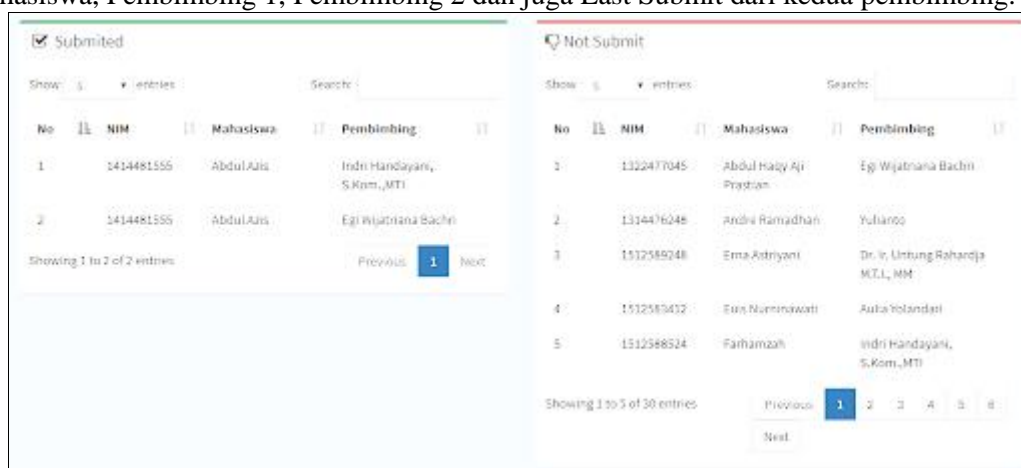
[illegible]hasiswa, Pembimbing 1, Pembimbing 2 dan juga Last Submit dari kedua pembimbing.

Submited

Show 5 entries Search:

| No | NIM | Mahasiswa | Pembimbing |
|---|---|---|---|
| 1 | 1414481555 | Abdul Azis | Indri Handayani, S.Kom.,MTI |
| 2 | 1414481555 | Abdul Azis | Egi Wijatmana Bachri |

Showing 1 to 2 of 2 entries

Previous 1 Next

Not Submit

Show 5 entries Search:

| No | NIM | Mahasiswa | Pembimbing |
|---|---|---|---|
| 1 | 1322477045 | Abdul Hady Aji Prastian | Egi Wijatmana Bachri |
| 2 | 1314476246 | Andre Ramadhan | Yulianto |
| 3 | 1512589248 | Erna Astriyani | Dr. Ir. Untung Rahardja M.T.I., MM |
| 4 | 1512583412 | Euis Nurninawati | Aulia Yolandari |
| 5 | 1512568524 | Farhamzah | Indri Handayani, S.Kom.,MTI |

Showing 1 to 5 of 30 entries

Previous 1 2 3 4 5 6 Next